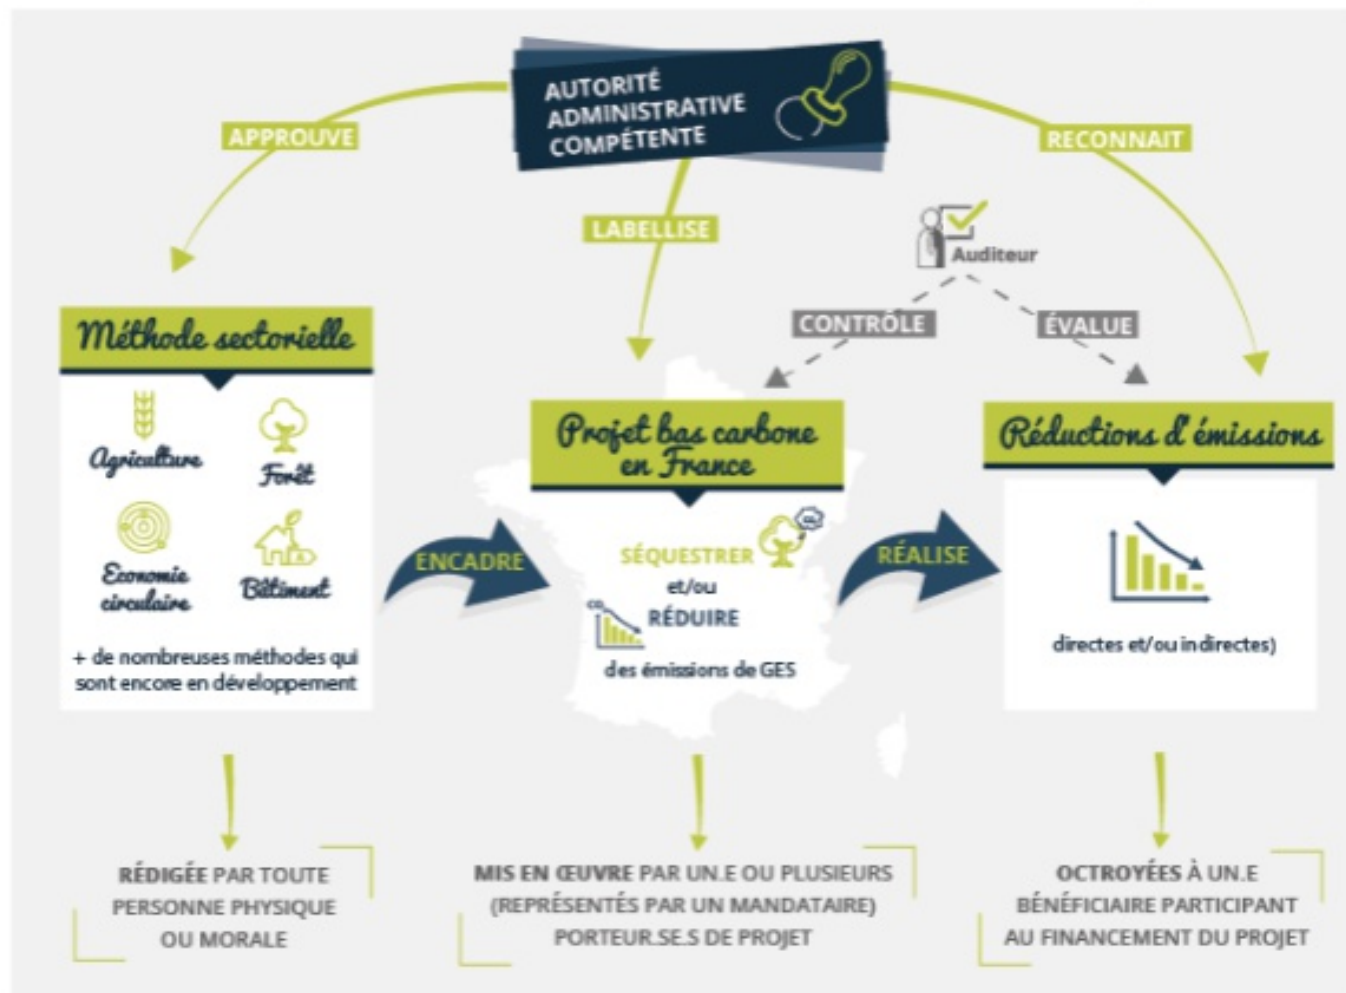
AUTORITÉ ADMINISTRATIVE COMPÉTENTE

APPROUVE

LABELLISE

RECONNAIT

Auditeur

CONTRÔLE

ÉVALUE

Méthode sectorielle

Agriculture

Forêt

Economie circulaire

Bâtiment

+ de nombreuses méthodes qui sont encore en développement

ENCADRE

Projet bas carbone en France

SÉQUESTRER

et/ou

RÉDUIRE

des émissions de GES

RÉALISE

Réductions d'émissions

directes et/ou indirectes)

RÉDIGÉE PAR TOUTE PERSONNE PHYSIQUE OU MORALE

MIS EN ŒUVRE PAR UN.E OU PLUSIEURS (REPRÉSENTÉS PAR UN MANDATAIRE) PORTEUR.SE.S DE PROJET

OCTROYÉES À UN.E BÉNÉFICIAIRE PARTICIPANT AU FINANCEMENT DU PROJET